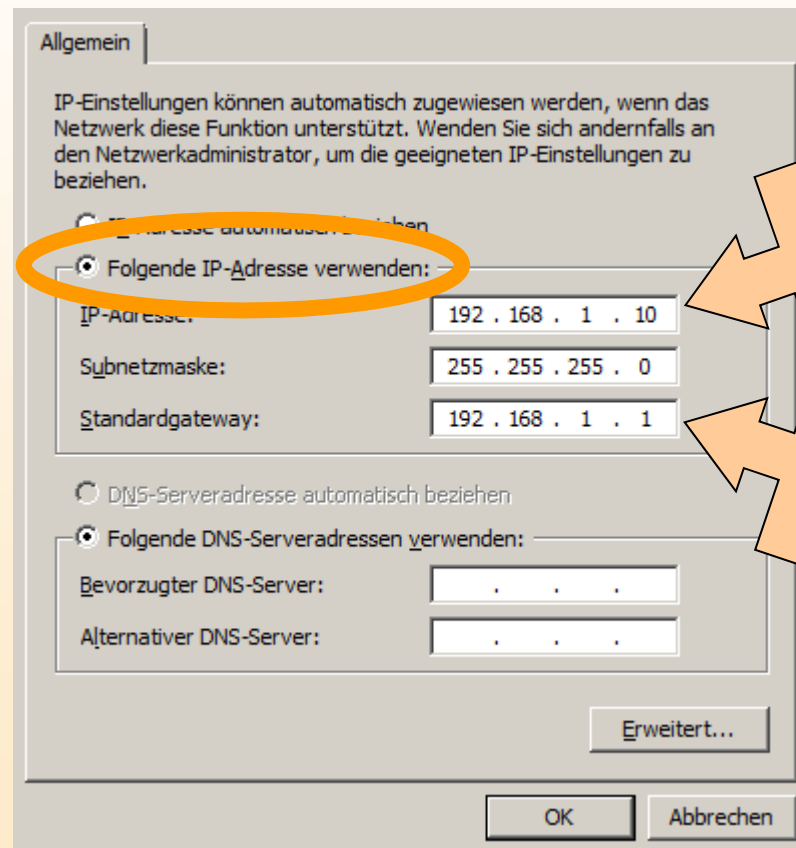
Allgemein

IP-Einstellungen können automatisch zugewiesen werden, wenn das Netzwerk diese Funktion unterstützt. Wenden Sie sich andernfalls an den Netzwerkadministrator, um die geeigneten IP-Einstellungen zu beziehen.

IP-Adresse automatisch beziehen

Folgende IP-Adresse verwenden:

IP-Adresse: 192 . 168 . 1 . 10

Subnetzmaske: 255 . 255 . 255 . 0

Standardgateway: 192 . 168 . 1 . 1

DNS-Serveradresse automatisch beziehen

Folgende DNS-Serveradressen verwenden:

Bevorzugter DNS-Server: . . .

Alternativer DNS-Server: . . .

Erweitert...

OK

Abbrechen